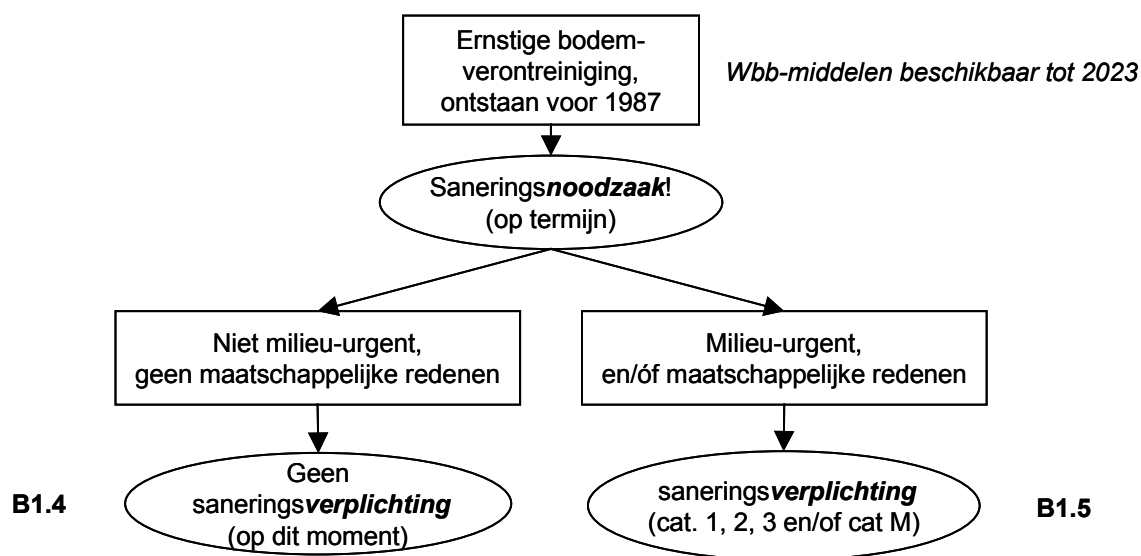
Ernstige bodemverontreiniging, ontstaan voor 1987

*Wbb-middelen beschikbaar tot 2023*

Sanerings***noodzaak***! (op termijn)

Niet milieu-urgent, geen maatschappelijke redenen

Milieu-urgent, en/óf maatschappelijke redenen

**B1.4**

Geen sanerings***verplichting*** (op dit moment)

sanerings***verplichting*** (cat. 1, 2, 3 en/of cat M)

**B1.5**